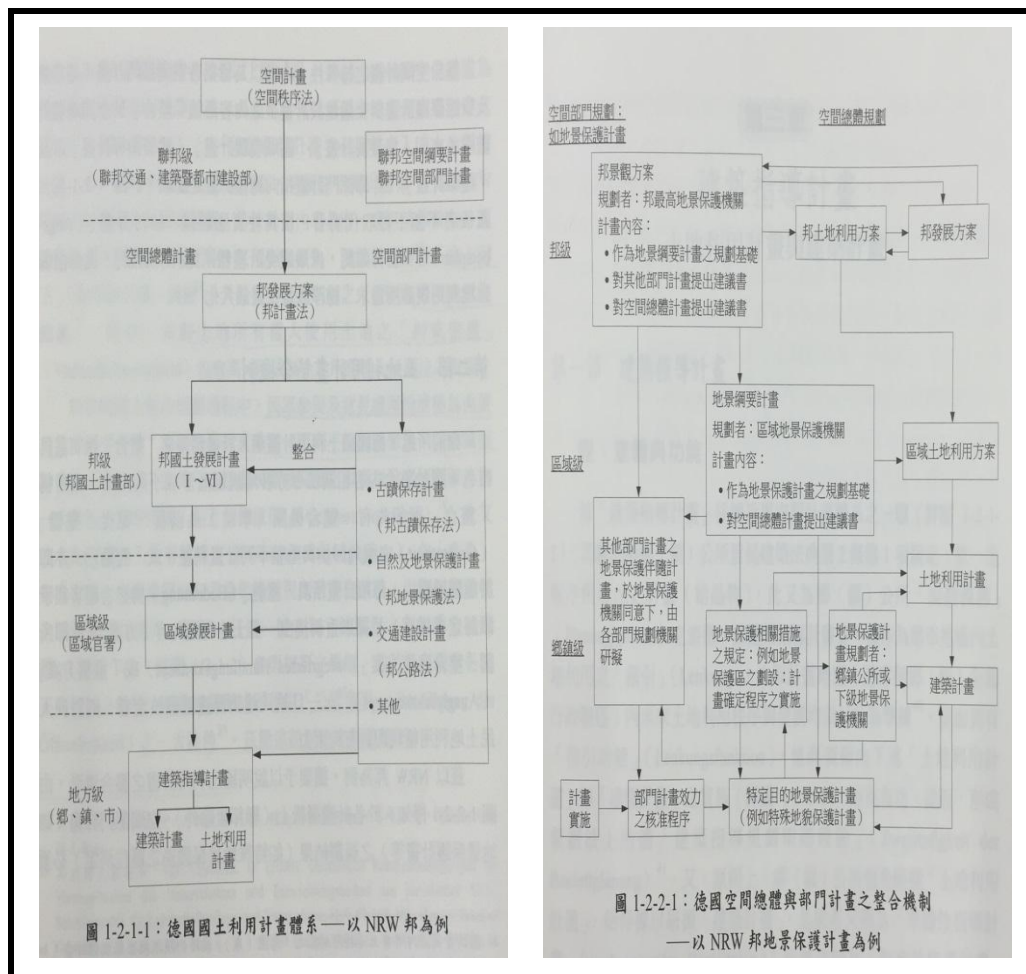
空間計畫
(空間秩序法)

聯邦級
(聯邦交通、建築暨都市建設部)

聯邦空間綱要計畫
聯邦空間部門計畫

空間總體計畫

空間部門計畫

邦發展方案
(邦計畫法)

邦級
(邦國土計畫部)

邦國土發展計畫
(I~VI)

整合

• 古蹟保存計畫
(邦古蹟保存法)
• 自然及地景保護計畫
(邦地景保護法)
• 交通建設計畫
(邦公路法)
• 其他

區域級
(區域官署)

區域發展計畫

地方級
(鄉、鎮、市)

建築指導計畫

建築計畫

土地利用計畫

圖 1-2-1-1:德國國土利用計畫體系——以 NRW 邦為例

空間部門規劃:
如地景保護計畫

空間總體規劃

邦級

邦景觀方案
規劃者:邦最高地景保護機關
計畫內容:
• 作為地景綱要計畫之規劃基礎
• 對其他部門計畫提出建議書
• 對空間總體計畫提出建議書

邦土地利用方案

邦發展方案

區域級

地景綱要計畫
規劃者:區域地景保護機關
計畫內容:
• 作為地景保護計畫之規劃基礎
• 對空間總體計畫提出建議書

區域土地利用方案

鄉鎮級

其他部門計畫之地景保護伴隨計畫,於地景保護機關同意下,由各部門規劃機關研擬

地景保護相關措施之規定:例如地景保護區之劃設;計畫確定程序之實施

地景保護計畫規劃者:鄉鎮公所或下級地景保護機關

土地利用計畫

建築計畫

計畫實施

部門計畫效力之核准程序

特定目的地景保護計畫
(例如特殊地貌保護計畫)

圖 1-2-2-1:德國空間總體與部門計畫之整合機制
——以 NRW 邦地景保護計畫為例